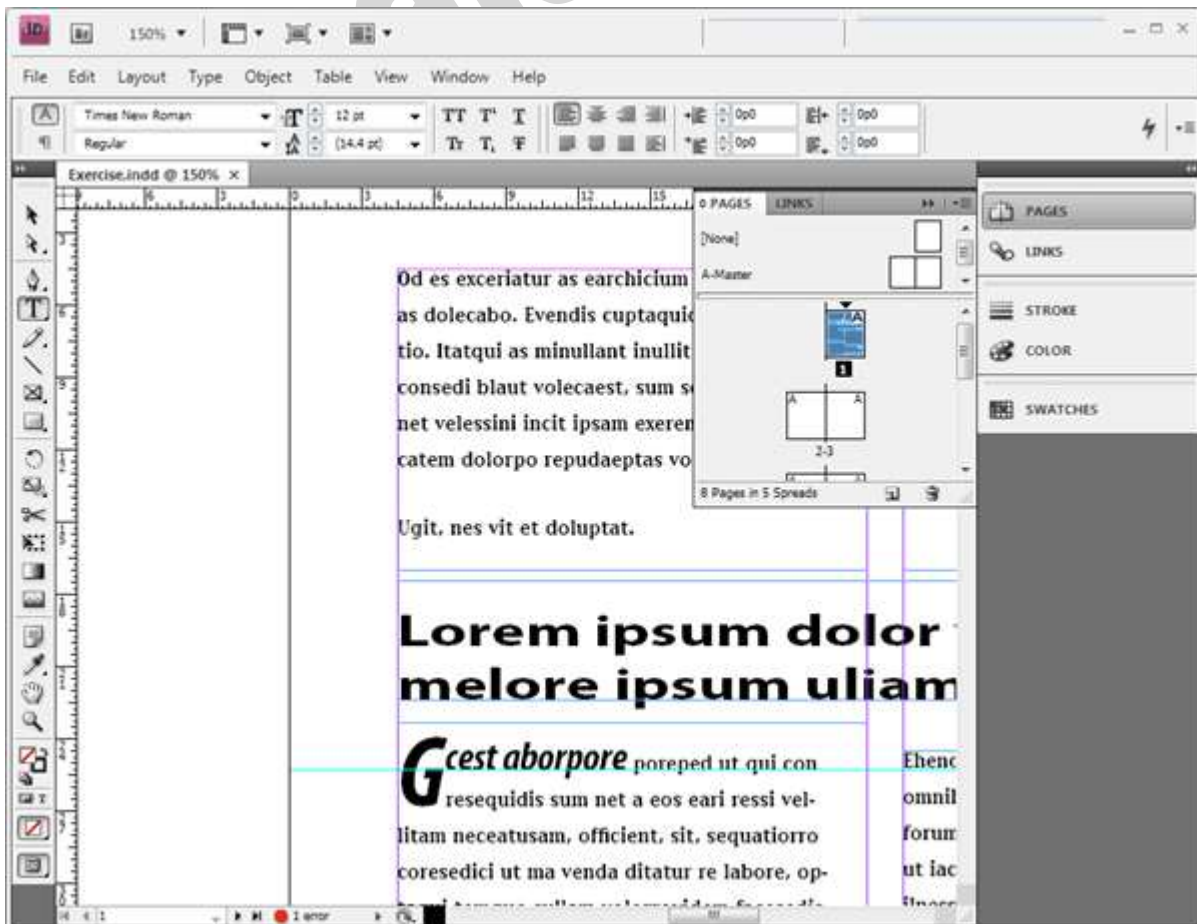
ID Br 150%

File Edit Layout Type Object Table View Window Help

Times New Roman 12 pt TT T' T 0p0 0p0
Regular (14.4 pt) Tr T, T 0p0 0p0

Exercise.indd @ 150% ×

PAGES LINKS
[None]
A-Master
1
2-3
8 Pages in 5 Spreads

PAGES
LINKS
STROKE
COLOR
SWATCHES

Od es exceriatur as earchicium
as dolecabo. Evendis cuptaqui
tio. Itatqui as minullant inullit
consedi blaut volecaest, sum s
net velessini incit ipsam exere
catem dolorpo repudaeptas vo

Ugit, nes vit et doluptat.

Lorem ipsum dolor
melore ipsum uliam

Gcest aborpore poreped ut qui con resequidis sum net a eos eari ressi vellitam neceatusam, officient, sit, sequatiorro coresedici ut ma venda ditatur re labore, op-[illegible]

Ehenc
omnil
forum
ut iac
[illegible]

1 1 error